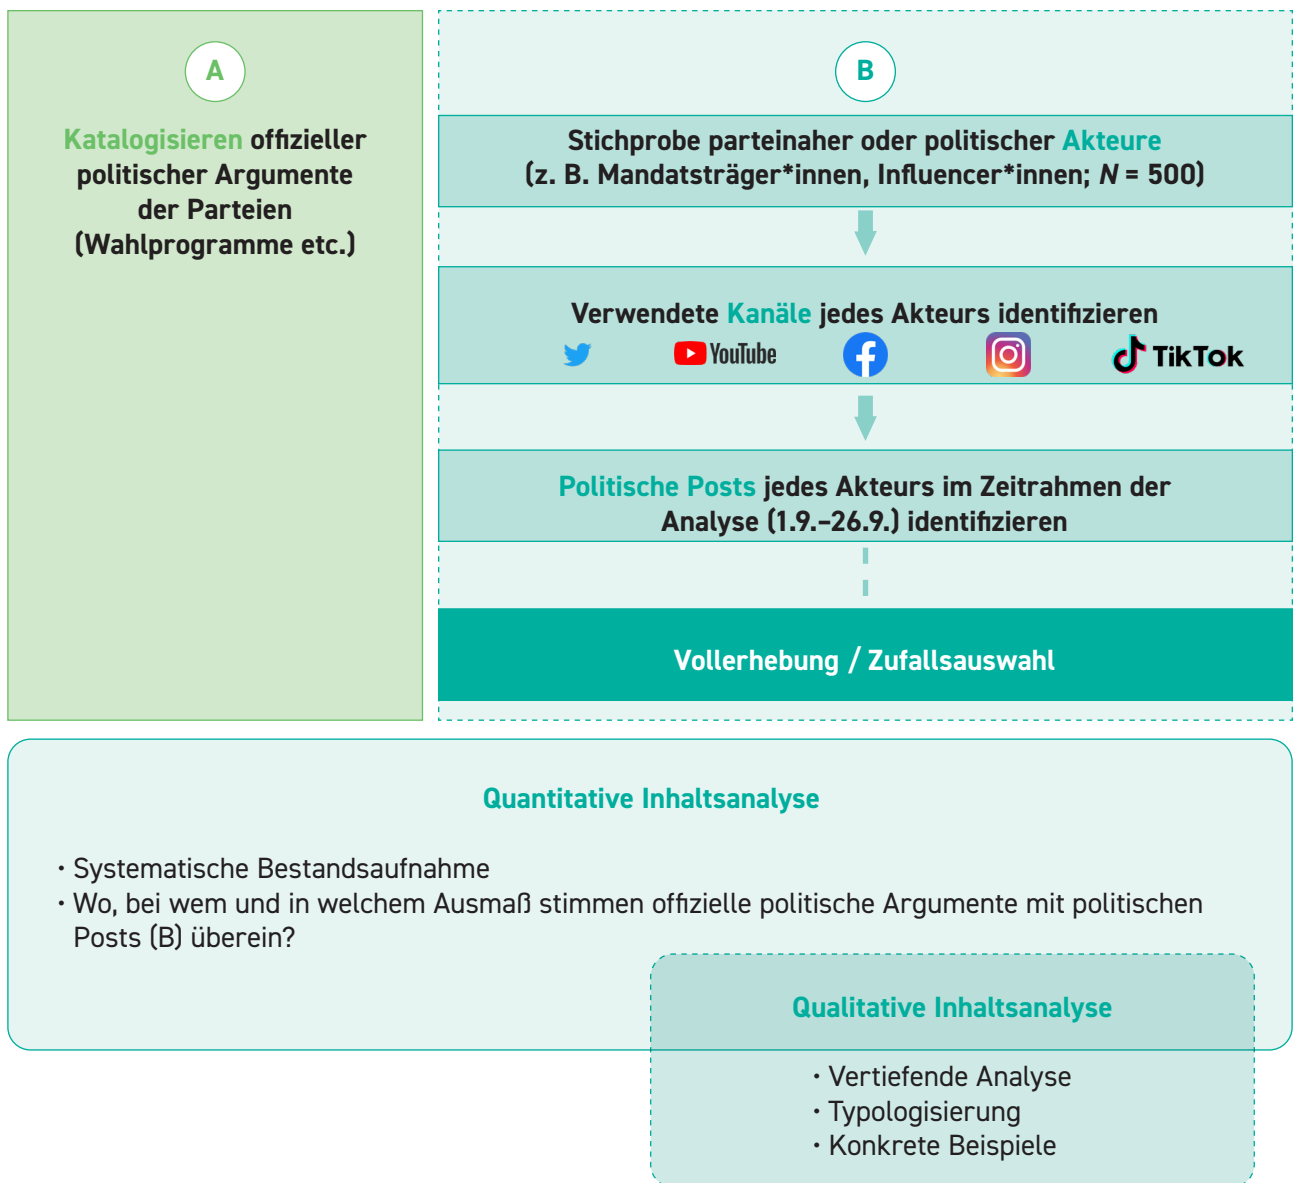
A

Katalogisieren offizieller politischer Argumente der Parteien (Wahlprogramme etc.)

B

Stichprobe parteinaher oder politischer Akteure (z. B. Mandatsträger*innen, Influencer*innen; $N$ = 500)

Verwendete Kanäle jedes Akteurs identifizieren

YouTube TikTok

Politische Posts jedes Akteurs im Zeitrahmen der Analyse (1.9.–26.9.) identifizieren

Vollerhebung / Zufallsauswahl

Quantitative Inhaltsanalyse

• Systematische Bestandsaufnahme
• Wo, bei wem und in welchem Ausmaß stimmen offizielle politische Argumente mit politischen Posts (B) überein?

Qualitative Inhaltsanalyse

• Vertiefende Analyse
• Typologisierung
• Konkrete Beispiele